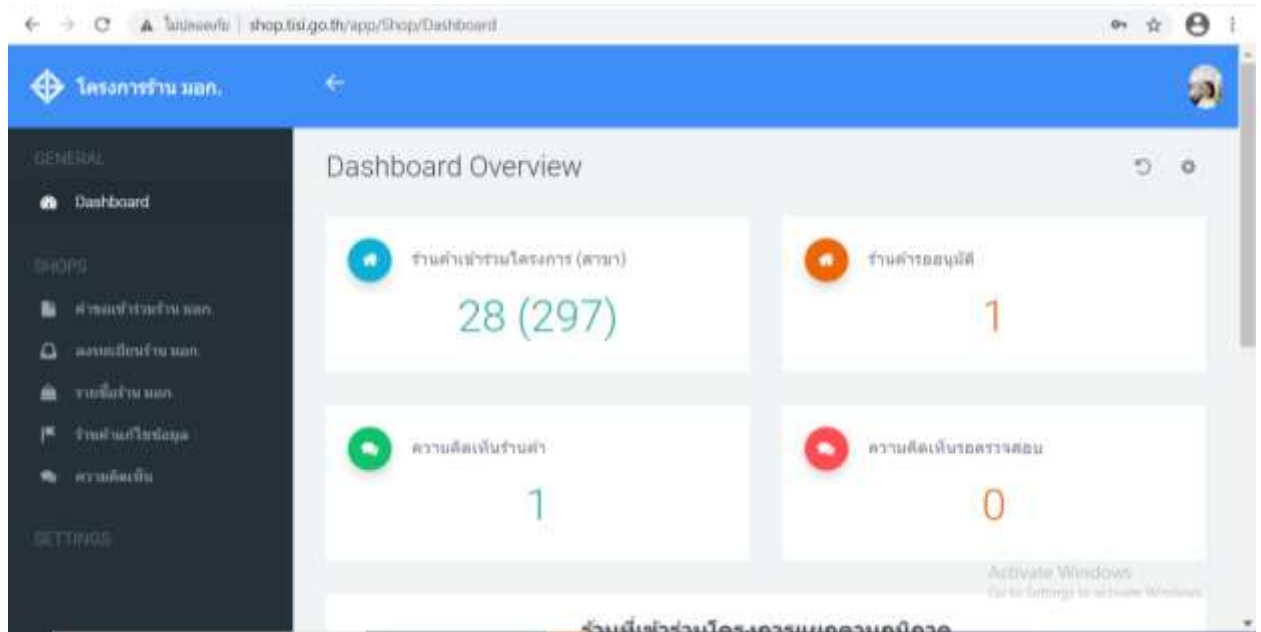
ไม่ปลอดภัย | shop.tisi.go.th/app/Shop/Dashboard

โครงการร้าน มอก.

GENERAL

Dashboard

SHOPS

คำขอเข้าร่วมร้าน มอก.

ลงทะเบียนร้าน มอก.

รายชื่อร้าน มอก.

ร้านค้าแก้ไขข้อมูล

ความคิดเห็น

SETTINGS

Dashboard Overview

ร้านค้าเข้าร่วมโครงการ (สาขา)

28 (297)

ร้านค้ารออนุมัติ

1

ความคิดเห็นร้านค้า

1

ความคิดเห็นรอตรวจสอบ

0

Activate Windows
Go to Settings to activate Windows.

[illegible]